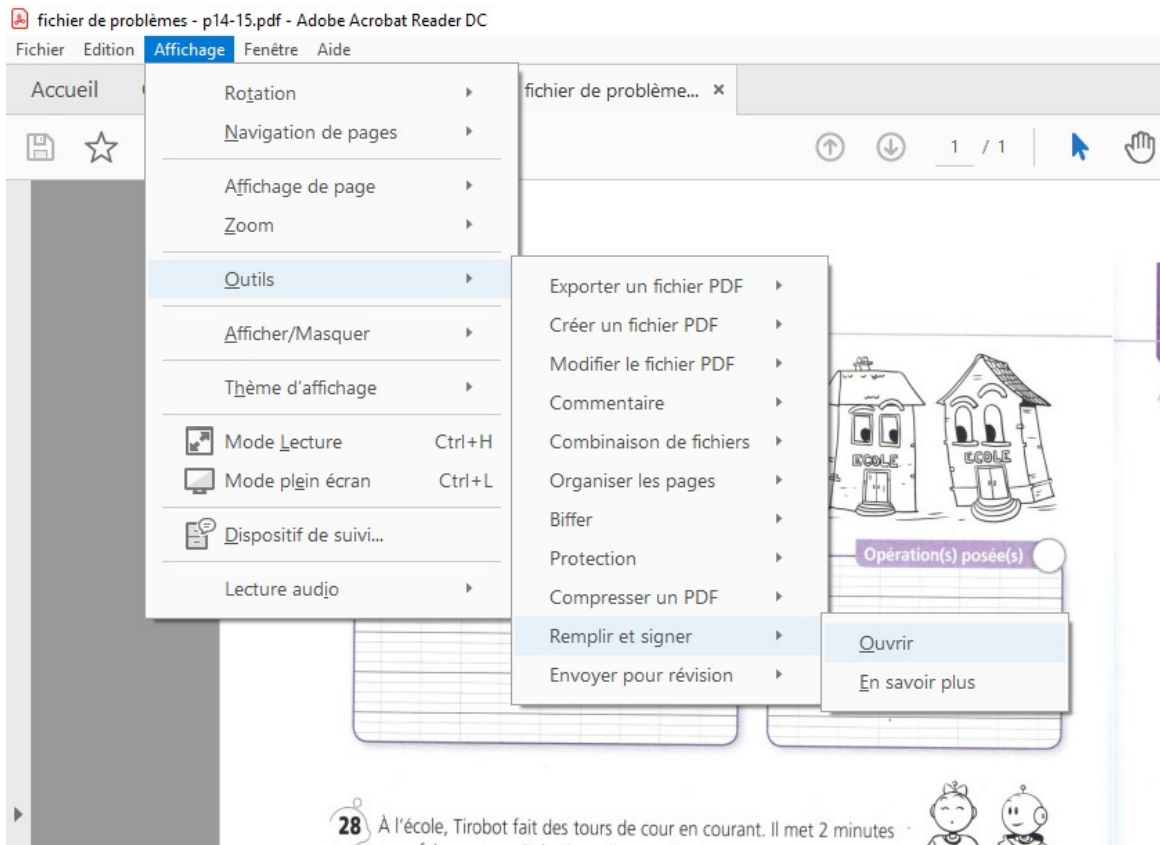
fichier de problèmes - p14-15.pdf - Adobe Acrobat Reader DC

Fichier Edition Affichage Fenêtre Aide

Accueil

fichier de problème... ×

1 / 1

Rotation
Navigation de pages
Affichage de page
Zoom
Outils
Afficher/Masquer
Thème d'affichage
Mode Lecture Ctrl+H
Mode plein écran Ctrl+L
Dispositif de suivi...
Lecture audio

Exporter un fichier PDF
Créer un fichier PDF
Modifier le fichier PDF
Commentaire
Combinaison de fichiers
Organiser les pages
Biffer
Protection
Compresser un PDF
Remplir et signer
Envoyer pour révision

Ouvrir
En savoir plus

ÉCOLE
ÉCOLE

Opération(s) posée(s)

28 À l'école, Tirobot fait des tours de cour en courant. Il met 2 minutes